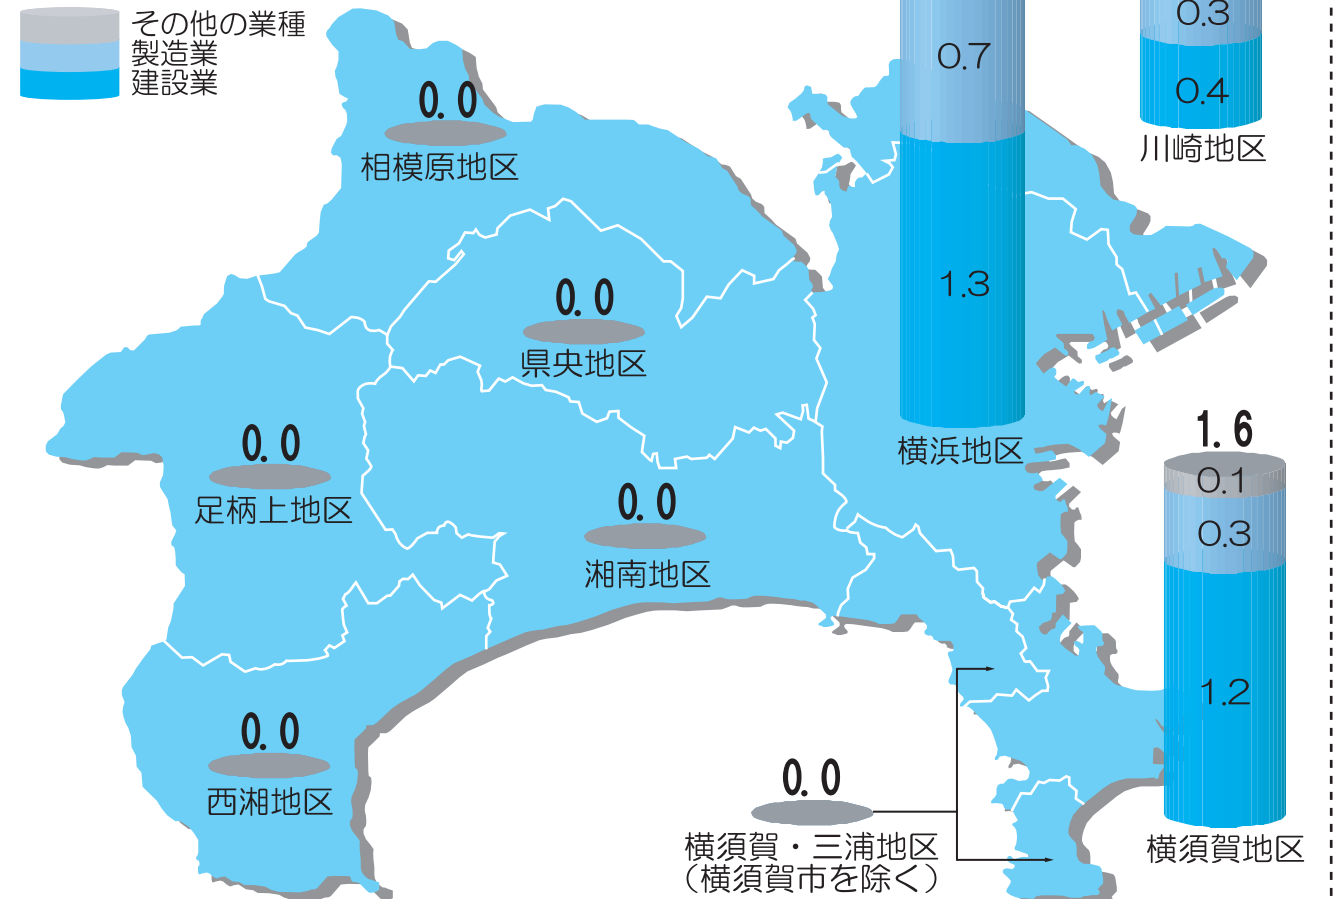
その他の業種
製造業
建設業

0.0
相模原地区

0.7
1.3
横浜地区

0.3
0.4
川崎地区

0.0
県央地区

0.0
足柄上地区

0.0
湘南地区

1.6
0.1
0.3
1.2
横須賀地区

0.0
西湘地区

0.0
横須賀・三浦地区
（横須賀市を除く）